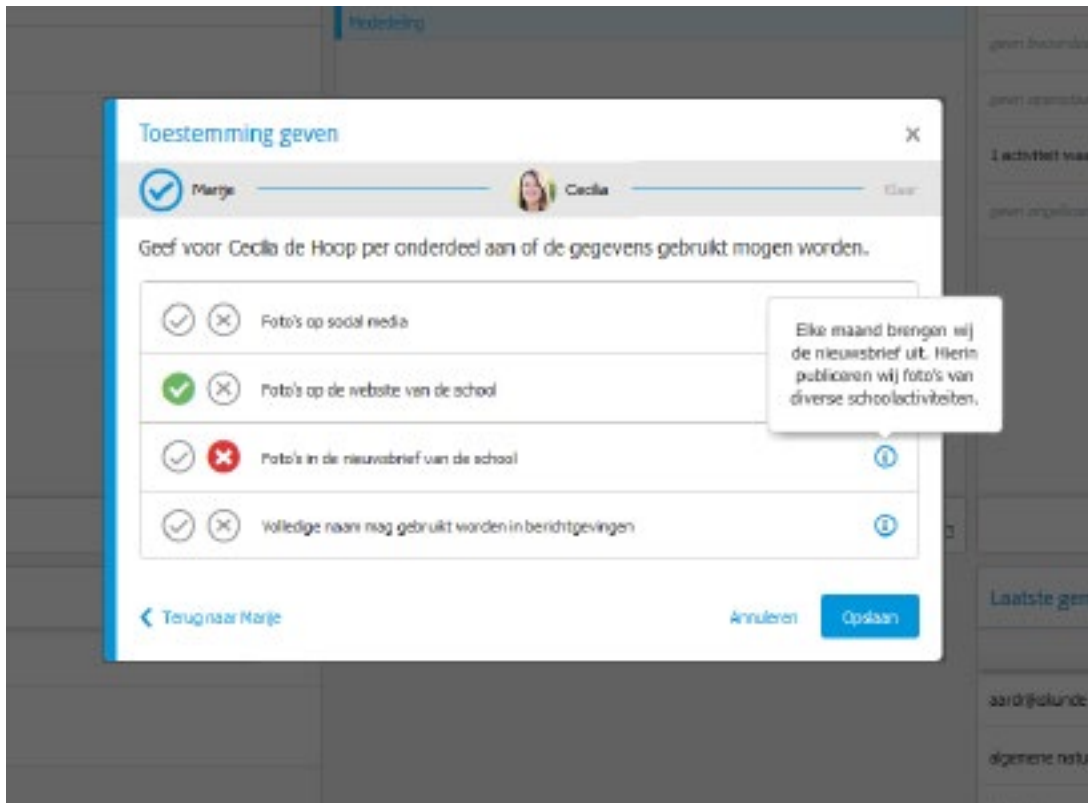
Mededeling

geen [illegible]
geen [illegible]
1 activiteit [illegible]
geen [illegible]

Toestemming geven
×

Marije
Cecilia
Klaar

Geef voor Cecilia de Hoop per onderdeel aan of de gegevens gebruikt mogen worden.

Foto's op social media
Foto's op de website van de school
Foto's in de nieuwsbrief van de school
Volledige naam mag gebruikt worden in berichtgevingen

Elke maand brengen wij de nieuwsbrief uit. Hierin publiceren wij foto's van diverse schoolactiviteiten.

Terug naar Marije
Annuleren
Opslaan

Laatste ge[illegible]
aardrijkskunde
algemene natu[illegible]